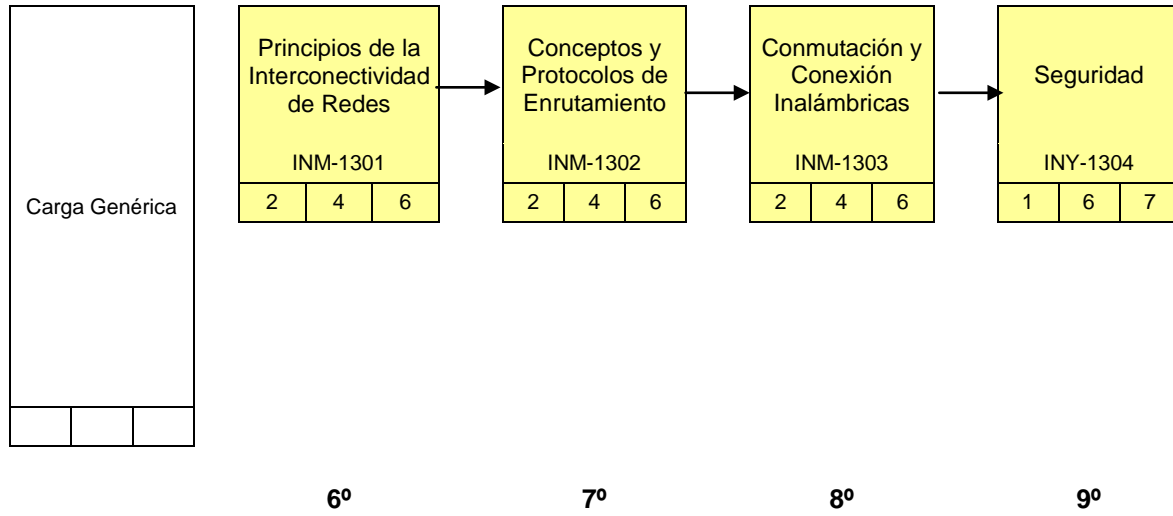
Carga Genérica

Principios de la Interconectividad de Redes

INM-1301

| 2 | 4 | 6 |
|---|---|---|

Conceptos y Protocolos de Enrutamiento

INM-1302

| 2 | 4 | 6 |
|---|---|---|

Conmutación y Conexión Inalámbricas

INM-1303

| 2 | 4 | 6 |
|---|---|---|

Seguridad

INY-1304

| 1 | 6 | 7 |
|---|---|---|

6º

7º

8º

9º